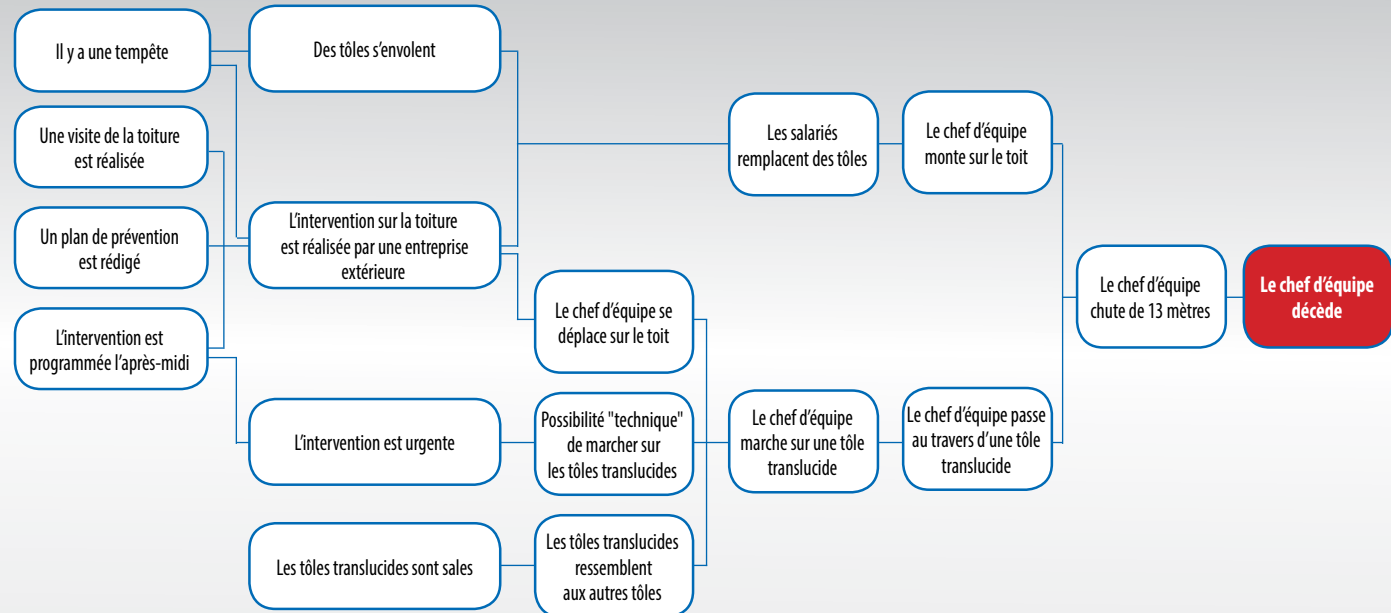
Il y a une tempête

Des tôles s'envolent

Une visite de la toiture est réalisée

Un plan de prévention est rédigé

L'intervention est programmée l'après-midi

L'intervention sur la toiture est réalisée par une entreprise extérieure

Les salariés remplacent des tôles

Le chef d'équipe monte sur le toit

Le chef d'équipe se déplace sur le toit

L'intervention est urgente

Possibilité "technique" de marcher sur les tôles translucides

Le chef d'équipe marche sur une tôle translucide

Le chef d'équipe passe au travers d'une tôle translucide

Le chef d'équipe chute de 13 mètres

Le chef d'équipe décède

Les tôles translucides sont sales

Les tôles translucides ressemblent aux autres tôles